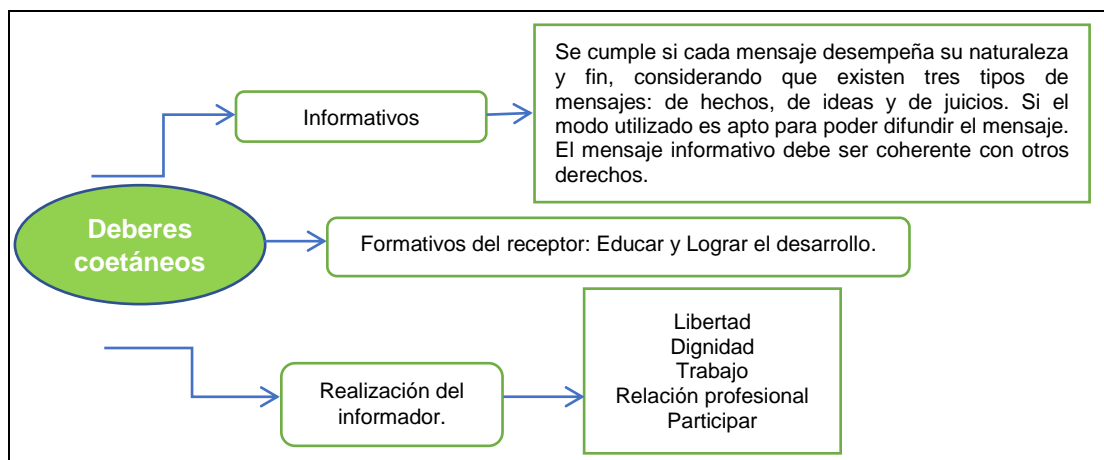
Deberes coetáneos

Informativos

Se cumple si cada mensaje desempeña su naturaleza y fin, considerando que existen tres tipos de mensajes: de hechos, de ideas y de juicios. Si el modo utilizado es apto para poder difundir el mensaje. El mensaje informativo debe ser coherente con otros derechos.

Formativos del receptor: Educar y Lograr el desarrollo.

Realización del informador.

Libertad
Dignidad
Trabajo
Relación profesional
Participar